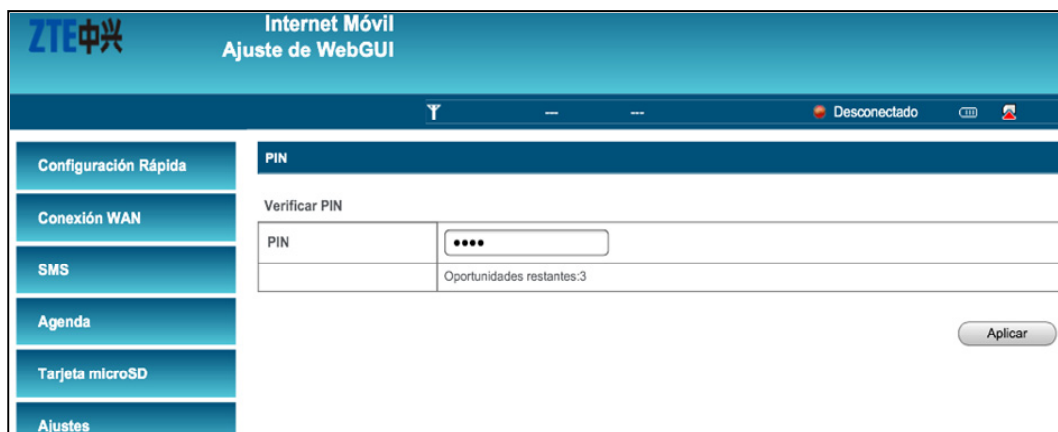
ZTE中兴

Internet Móvil
Ajuste de WebGUI

--- ---
Desconectado

Configuración Rápida
Conexión WAN
SMS
Agenda
Tarjeta microSD
Ajustes

PIN

Verificar PIN

| PIN | •••• |
|---|---|
| | Oportunidades restantes:3 |

Aplicar